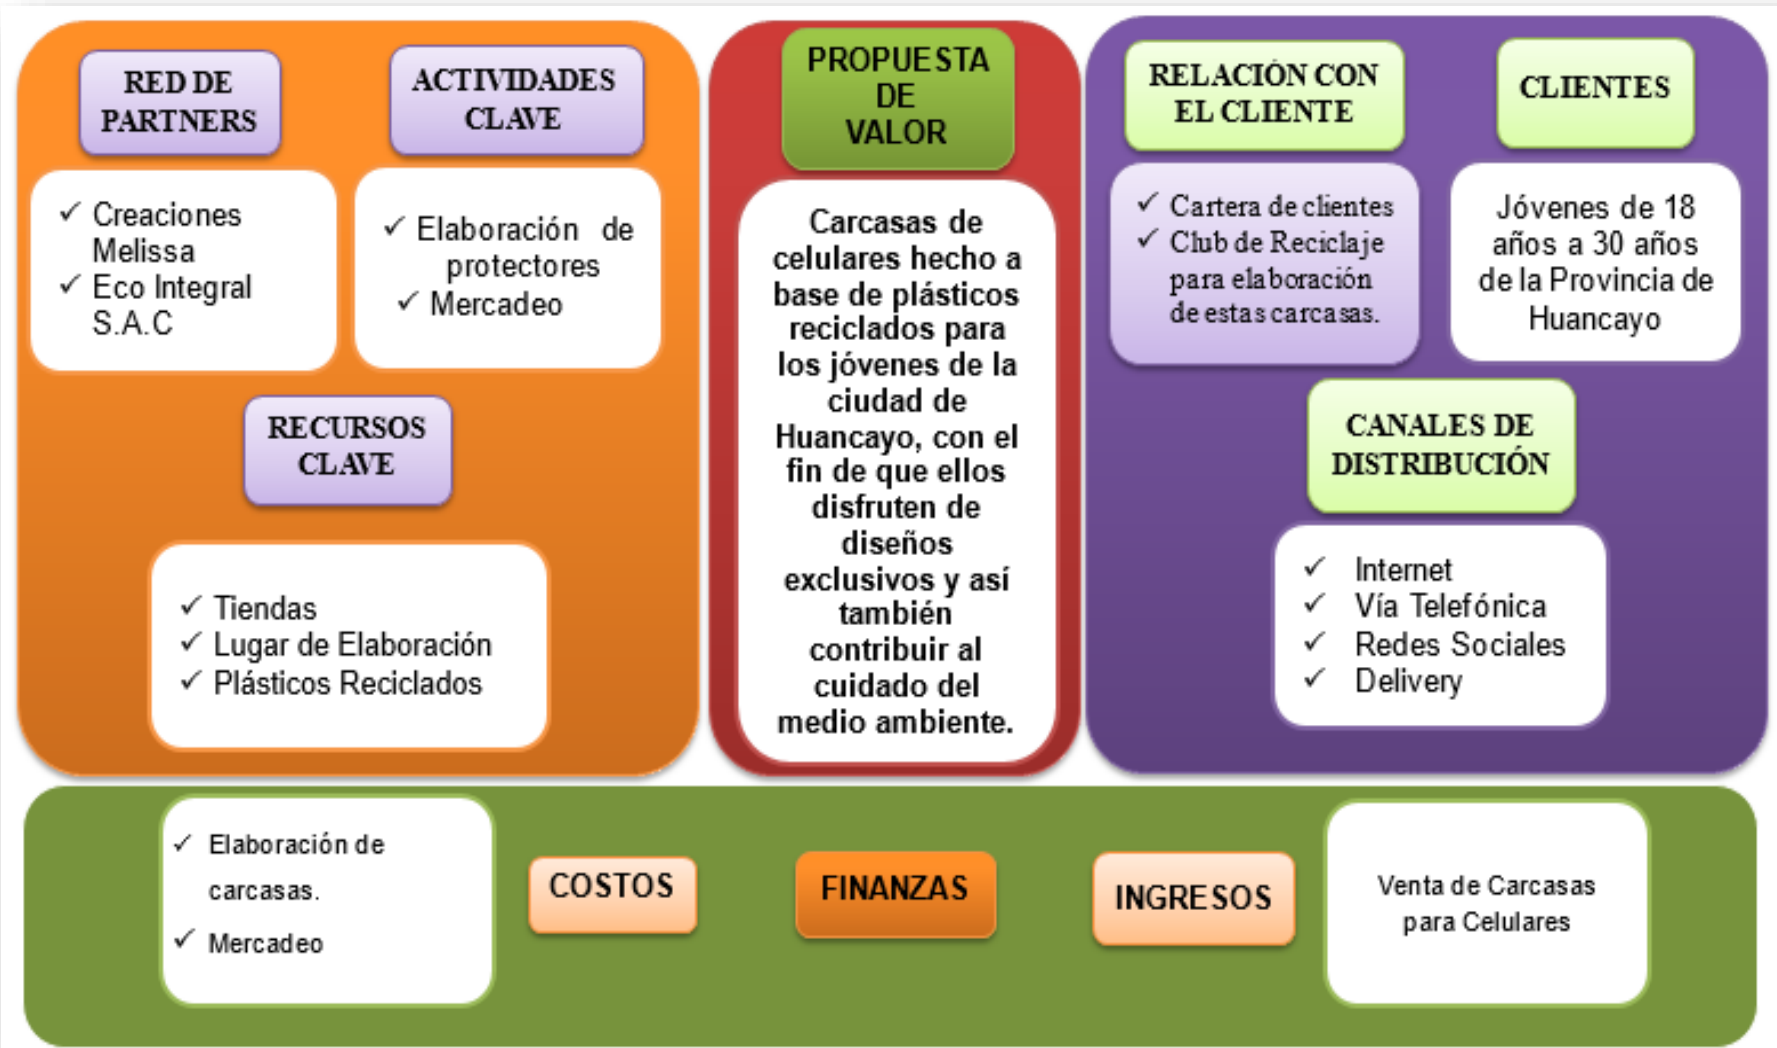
RED DE PARTNERS

✓ Creaciones Melissa
✓ Eco Integral S.A.C

ACTIVIDADES CLAVE

✓ Elaboración de protectores
✓ Mercadeo

RECURSOS CLAVE

✓ Tiendas
✓ Lugar de Elaboración
✓ Plásticos Reciclados

PROPUESTA DE VALOR

Carcasas de celulares hecho a base de plásticos reciclados para los jóvenes de la ciudad de Huancayo, con el fin de que ellos disfruten de diseños exclusivos y así también contribuir al cuidado del medio ambiente.

RELACIÓN CON EL CLIENTE

✓ Cartera de clientes
✓ Club de Reciclaje para elaboración de estas carcasas.

CLIENTES

Jóvenes de 18 años a 30 años de la Provincia de Huancayo

CANALES DE DISTRIBUCIÓN

✓ Internet
✓ Vía Telefónica
✓ Redes Sociales
✓ Delivery

✓ Elaboración de carcasas.
✓ Mercadeo

COSTOS

FINANZAS

INGRESOS

Venta de Carcasas para Celulares